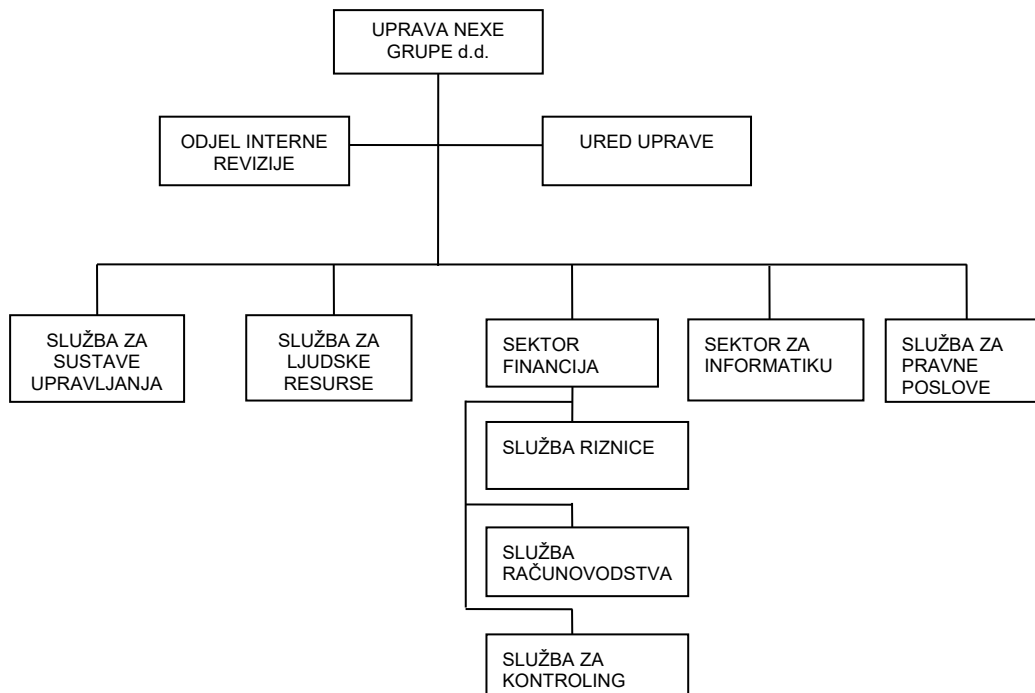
UPRAVA NEXE GRUPE d.d.

ODJEL INTERNE REVIZIJE

URED UPRAVE

SLUŽBA ZA SUSTAVE UPRAVLJANJA

SLUŽBA ZA LJUDSKE RESURSE

SEKTOR FINANCIJA

SLUŽBA RIZNICE

SLUŽBA RAČUNOVODSTVA

SLUŽBA ZA KONTROLING

SEKTOR ZA INFORMATIKU

SLUŽBA ZA PRAVNE POSLOVE